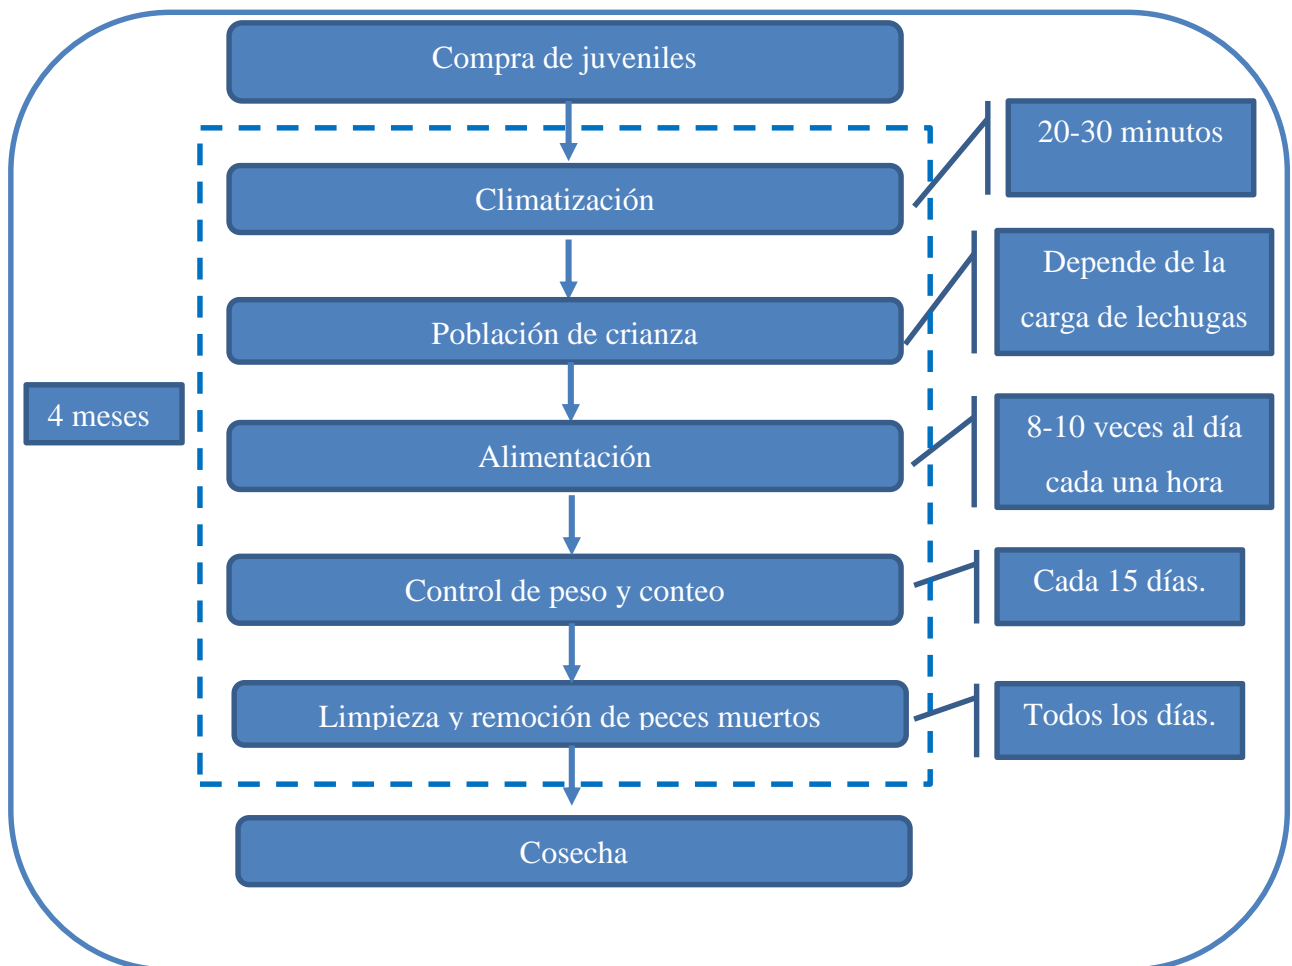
Compra de juveniles

20-30 minutos

Climatización

Depende de la carga de lechugas

Población de crianza

4 meses

8-10 veces al día cada una hora

Alimentación

Cada 15 días.

Control de peso y conteo

Todos los días.

Limpieza y remoción de peces muertos

Cosecha